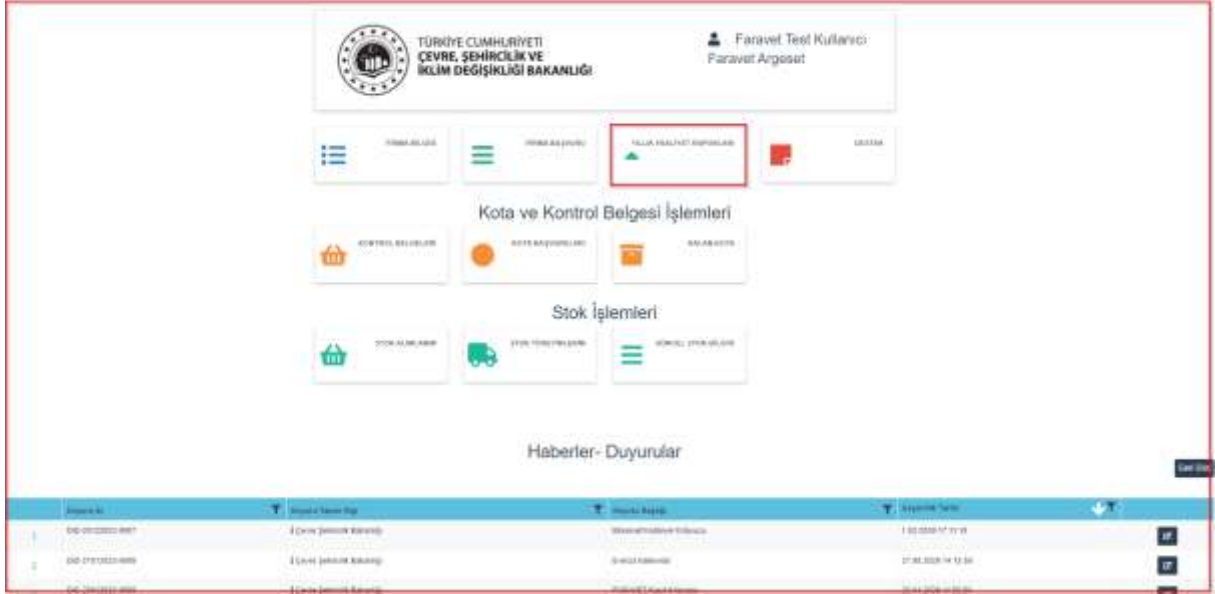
TÜRKİYE CUMHURİYETİ
ÇEVRE, ŞEHİRCİLİK VE
İKLİM DEĞİŞİKLİĞİ BAKANLIĞI

Faravet Test Kullanıcı
Faravet Argeset

FİRMA BİLGİSİ

FİRMA BAŞVURU

YILLIK FAALİYET RAPORLARI

DESTEK

Kota ve Kontrol Belgesi İşlemleri

KONTROL BELGELERİ

KOTA BAŞVURULARI

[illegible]

Stok İşlemleri

STOK ALIMLARIM

STOK TÜKETİMLERİM

GÜNCEL STOK BİLGİSİ

Haberler- Duyurular

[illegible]

| Duyuru Id | Duyuru Yapan Birim | Duyuru Başlığı | Yayınlanma Tarihi | |
|---|---|---|---|---|
| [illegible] | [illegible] | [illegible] | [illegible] | |
| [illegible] | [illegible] | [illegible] | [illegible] | |
| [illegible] | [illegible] | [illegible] | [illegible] | |